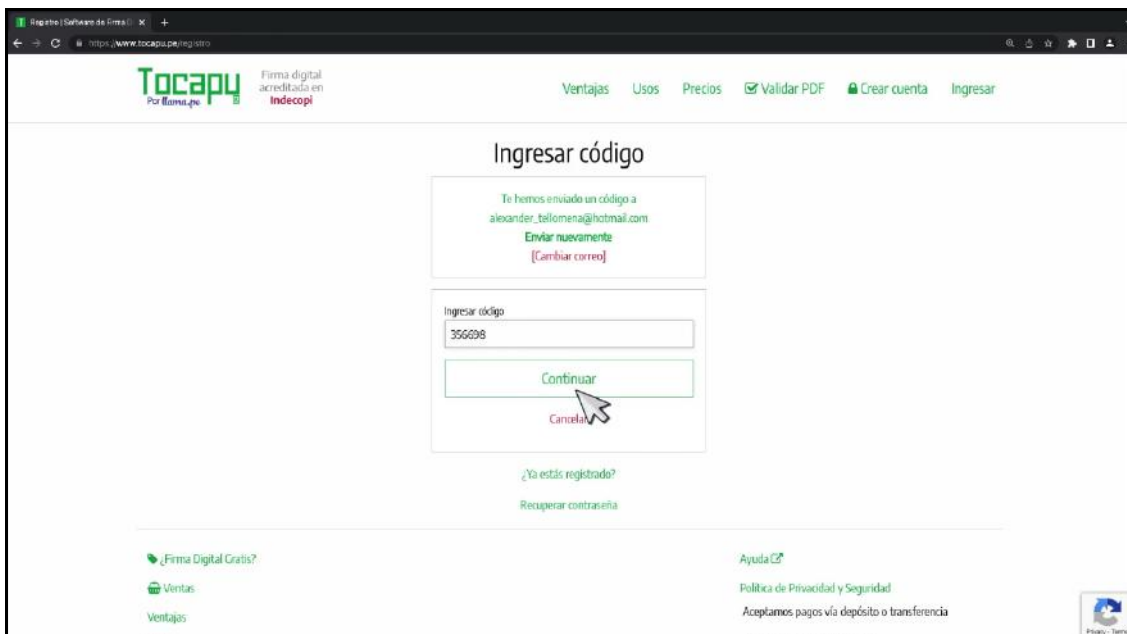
Registro | Software de Firma D ×

https://www.tocapu.pe/registro

Tocapu
Por llama.pe

Firma digital acreditada en Indecopi

Ventajas Usos Precios Validar PDF Crear cuenta Ingresar

Ingresar código

Te hemos enviado un código a alexander_tellomena@hotmail.com
Enviar nuevamente
[Cambiar correo]

Ingresar código
356698

Continuar

Cancelar

¿Ya estás registrado?

Recuperar contraseña

¿Firma Digital Gratis?

Ventas

Ventajas

Ayuda

Política de Privacidad y Seguridad

Aceptamos pagos vía depósito o transferencia

Privacy - Terms